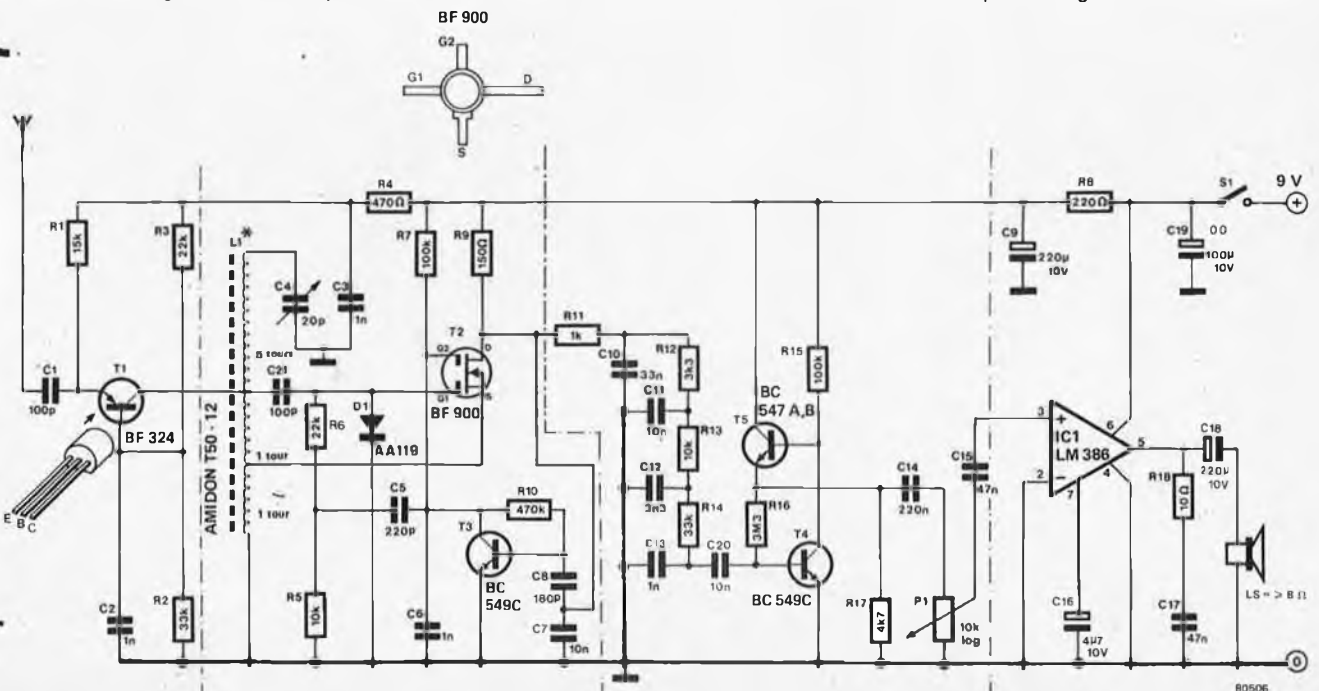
BF 900
G2
G1
D
S
R4
470Ω
R8
220Ω
S1
9 V
+
R1
15k
R3
22k
L1*
R7
100k
R9
150Ω
C4
20p
C3
1n
C9
220µ
10V
C19
00
100µ
10V
T2
R11
1k
5 tours
C21
100P
D
G2
G1
S
BF 900
R12
3k3
R15
100k
C10
33n
C1
100p
T1
BF 324
R6
22k
D1
AA119
C11
10n
R13
10k
BC
547 A,B
T5
3
+
6
IC1
LM 386
5
C18
220µ
10V
1 tour
AMIDON T50 - 12
C15
47n
2
−
7
4
E B C
1 tour
C5
220p
R10
470k
T3
BC
549C
C12
3n3
R14
33k
R16
3M3
T4
C14
220n
R18
10Ω
C8
180P
C13
1n
C20
10n
BC 549C
C2
1n
R2
33k
R5
10k
C6
1n
C7
10n
R17
4k7
P1
10k
log
C16
4µ7
10V
C17
47n
LS = > 8 Ω
0
80506